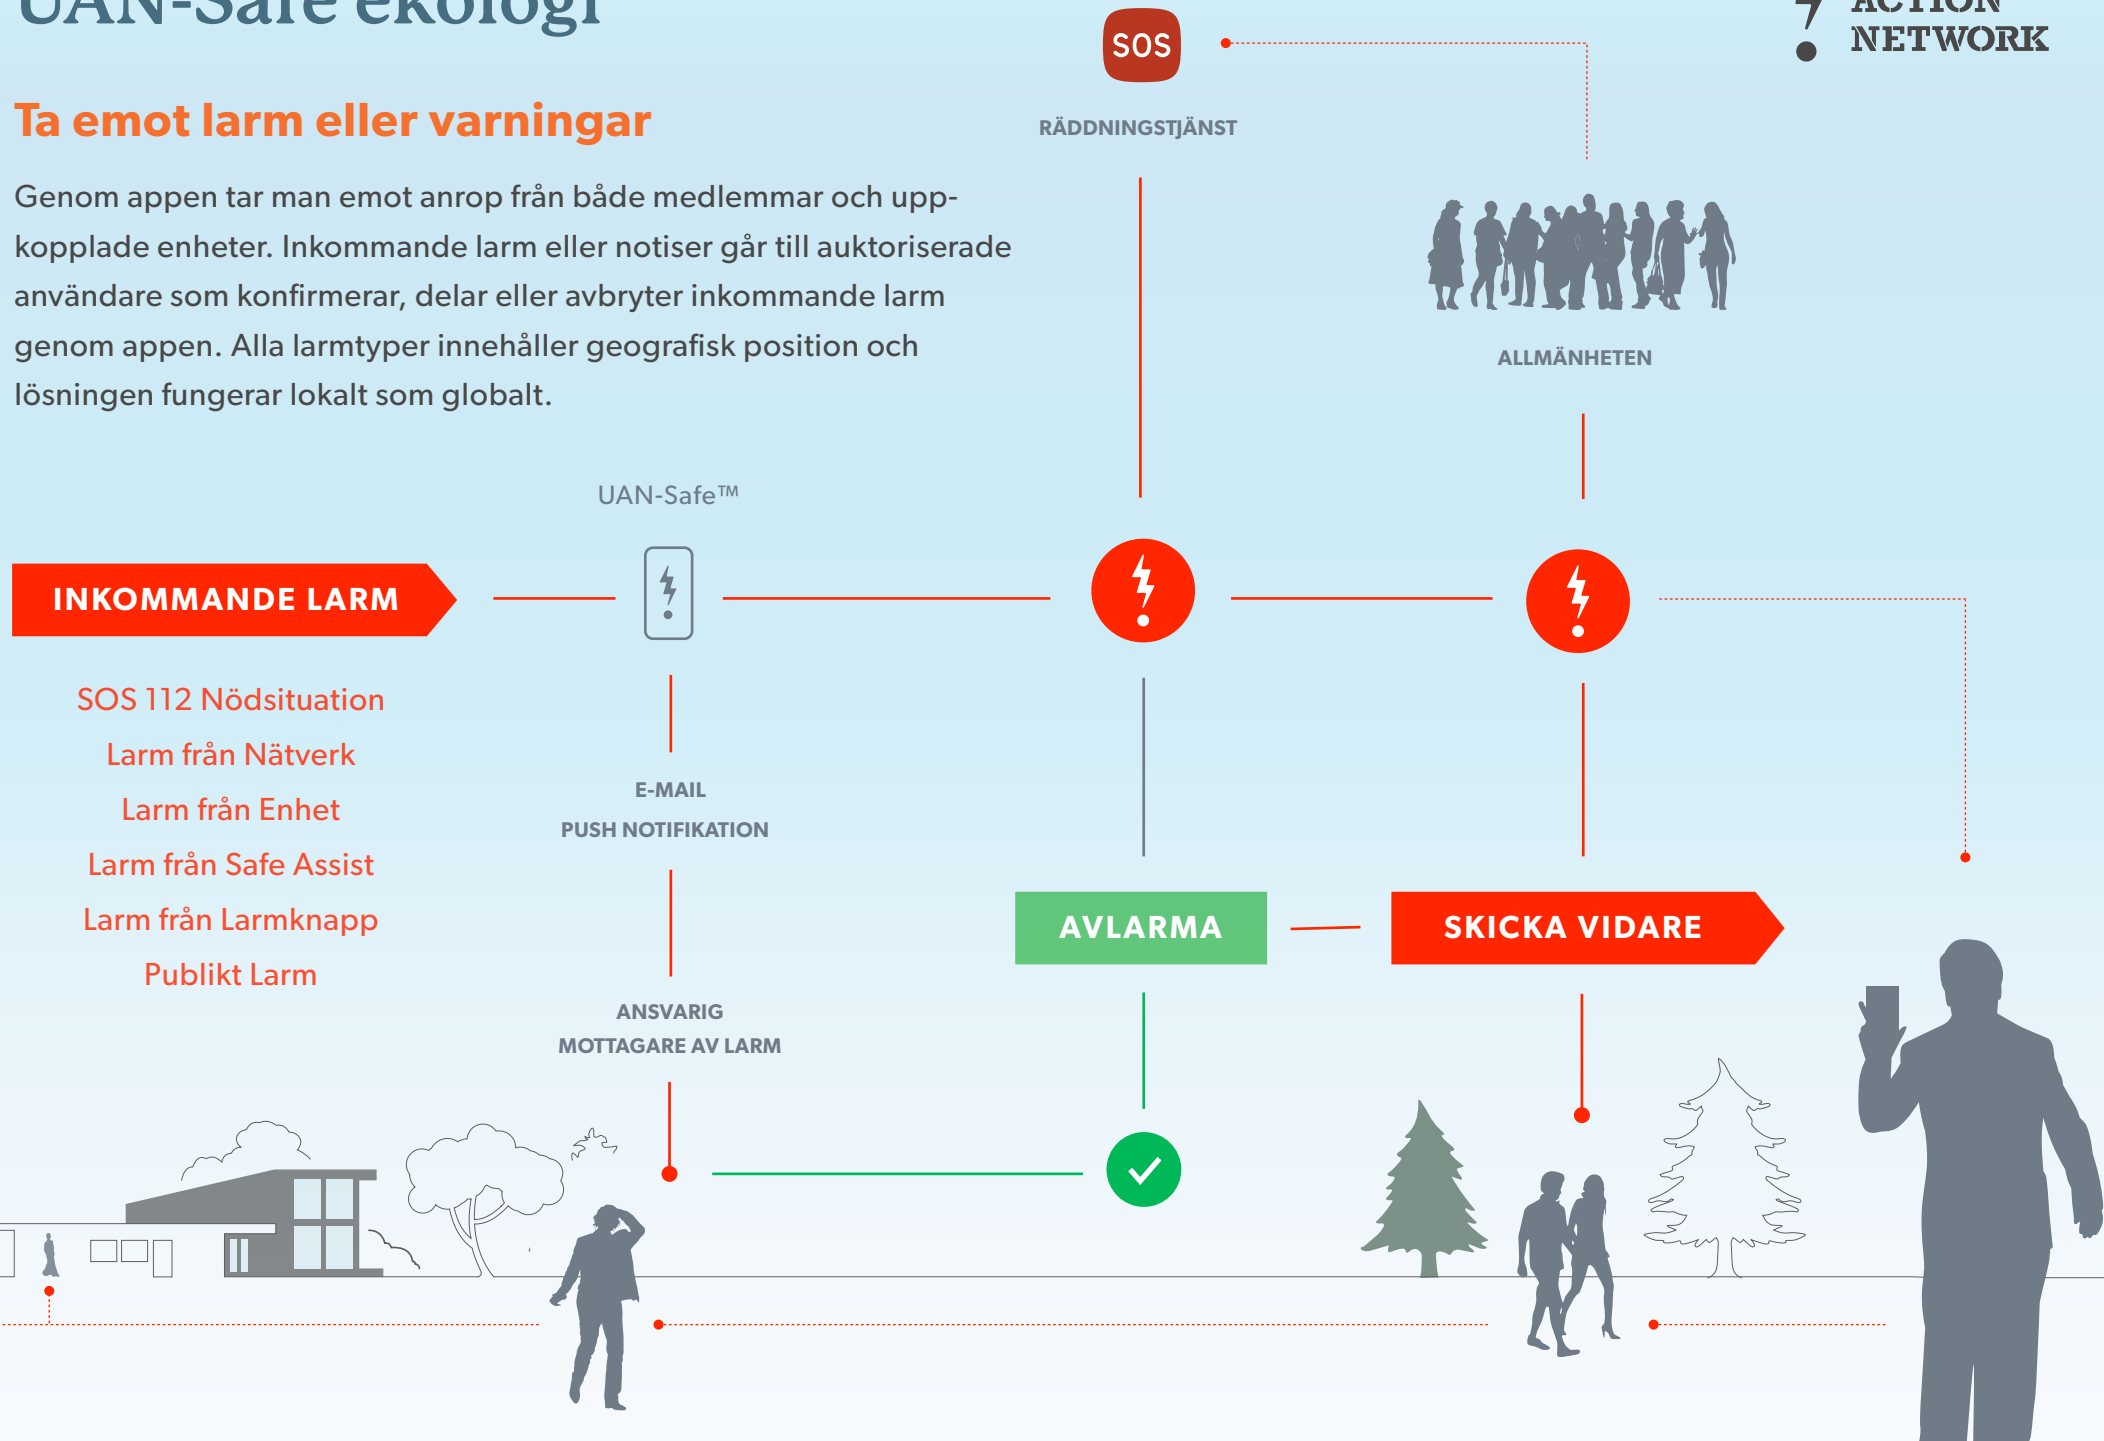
UAN-Safe ekologi

ACTION NETWORK

Ta emot larm eller varningar

Genom appen tar man emot anrop från både medlemmar och uppkopplade enheter. Inkommande larm eller notiser går till auktoriserade användare som konfirmerar, delar eller avbryter inkommande larm genom appen. Alla larmtyper innehåller geografisk position och lösningen fungerar lokalt som globalt.

SOS

RÄDDNINGSTJÄNST

ALLMÄNHETEN

UAN-Safe™

INKOMMANDE LARM

SOS 112 Nödsituation
Larm från Nätverk
Larm från Enhet
Larm från Safe Assist
Larm från Larmknapp
Publikt Larm

E-MAIL
PUSH NOTIFIKATION

ANSVARIG
MOTTAGARE AV LARM

AVLARMA

SKICKA VIDARE